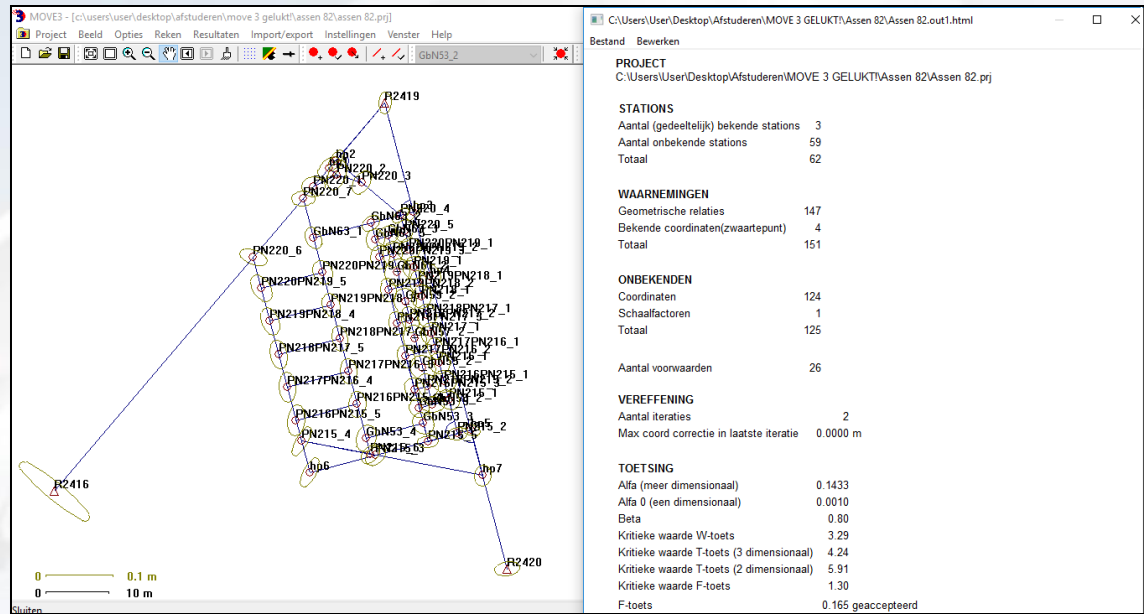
MOVE3 - [c:\users\user\desktop\afstuderen\move 3 gelukt!\assen 82\assen 82.prj]

Project Beeld Opties Reken Resultaten Import/export Instellingen Venster Help

GbN53_2

R2419

PN220_6

PN220PN219_5

PN219PN218_4

PN218PN217_5

PN217PN216_4

PN216PN215_5

PN215_4

GbN53_4

hp6

hp7

R2416

R2420

0 0.1 m

0 10 m

Sluiten

C:\Users\User\Desktop\Afstuderen\MOVE 3 GELUKT!\Assen 82\Assen 82.out1.html

Bestand Bewerken

PROJECT
C:\Users\User\Desktop\Afstuderen\MOVE 3 GELUKT!\Assen 82\Assen 82.prj

STATIONS
| | |
|---|---|
| Aantal (gedeeltelijk) bekende stations | 3 |
| Aantal onbekende stations | 59 |
| Totaal | 62 |

WAARNEMINGEN
| | |
|---|---|
| Geometrische relaties | 147 |
| Bekende coordinaten(zwaartepunt) | 4 |
| Totaal | 151 |

ONBEKENDEN
| | |
|---|---|
| Coordinaten | 124 |
| Schaalfactoren | 1 |
| Totaal | 125 |

Aantal voorwaarden 26

VEREFFENING
| | |
|---|---|
| Aantal iteraties | 2 |
| Max coord correctie in laatste iteratie | 0.0000 m |

TOETSING
| | |
|---|---|
| Alfa (meer dimensionaal) | 0.1433 |
| Alfa 0 (een dimensionaal) | 0.0010 |
| Beta | 0.80 |
| Kritieke waarde W-toets | 3.29 |
| Kritieke waarde T-toets (3 dimensionaal) | 4.24 |
| Kritieke waarde T-toets (2 dimensionaal) | 5.91 |
| Kritieke waarde F-toets | 1.30 |

F-toets 0.165 geaccepteerd